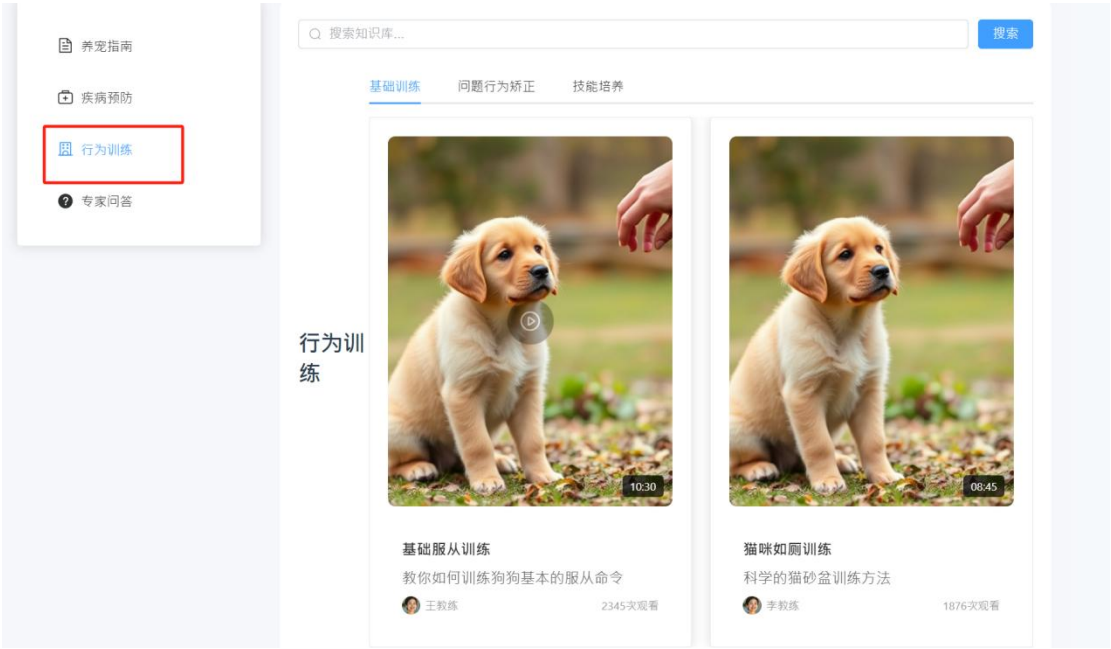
养宠指南

疾病预防

行为训练

专家问答

搜索知识库...

搜索

基础训练 问题行为矫正 技能培养

行为训练

10:30

基础服从训练

教你如何训练狗狗基本的服从命令

王教练 2345次观看

08:45

猫咪如厕训练

科学的猫砂盆训练方法

李教练 1876次观看